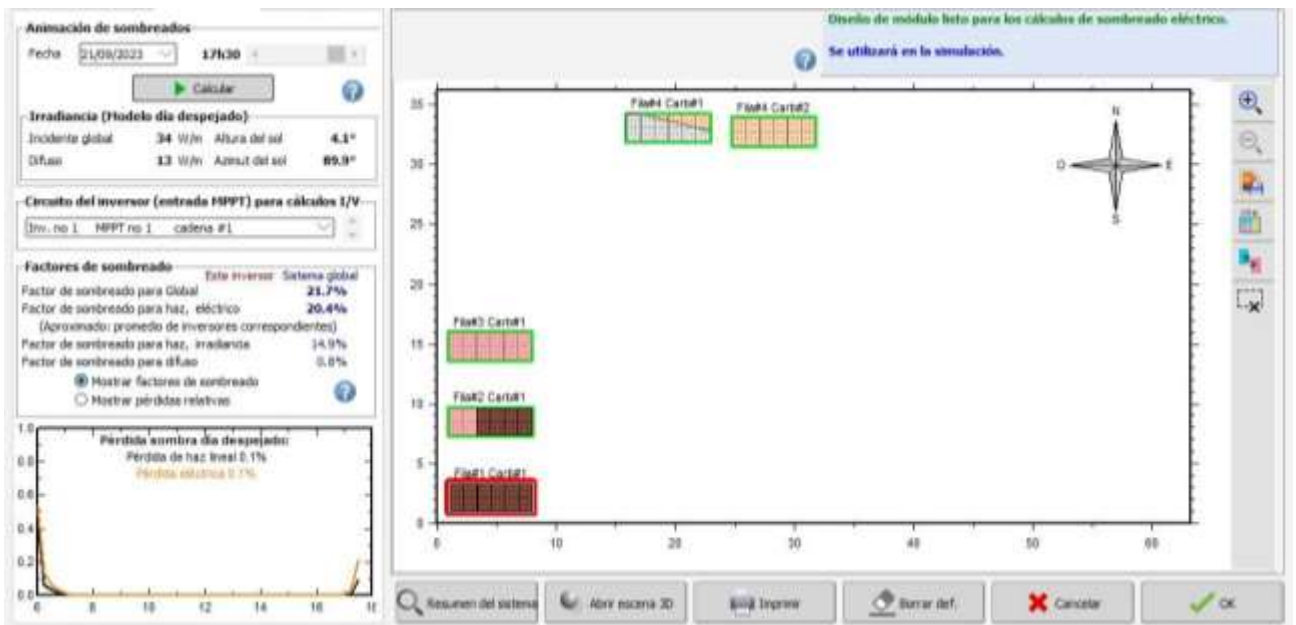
Animación de sombreados
Fecha 21/09/2023 17h30
Calcular

Irradiancia (Modelo día despejado)
Incidente global 34 W/m Altura del sol 4.1°
Difuso 13 W/m Azimut del sol 89.9°

Circuito del inversor (entrada MPPT) para cálculos I/V
Inv. no 1 MPPT no 1 cadena #1

Factores de sombreado
Este inversor Sistema global
Factor de sombreado para Global 21.7%
Factor de sombreado para haz, eléctrico 20.4%
(Aproximado: promedio de inversores correspondientes)
Factor de sombreado para haz, irradiancia 14.9%
Factor de sombreado para difuso 0.0%
Mostrar factores de sombreado
Mostrar pérdidas relativas

Pérdida sombra día despejado:
Pérdida de haz lineal 0.1%
Pérdida eléctrica 0.1%
1.0
0.8
0.6
0.4
0.2
0.0
6 8 10 12 14 16 18

Diseño de módulo listo para los cálculos de sombreado eléctrico.
Se utilizará en la simulación.

Fila#4 Carb#1
Fila#4 Carb#2
Fila#3 Carb#1
Fila#2 Carb#1
Fila#1 Carb#1
N
O
E
S
35
30
25
20
15
10
5
0
0 10 20 30 40 50 60

Resumen del sistema
Abrir escena 3D
Imprimir
Borrar def.
Cancelar
OK